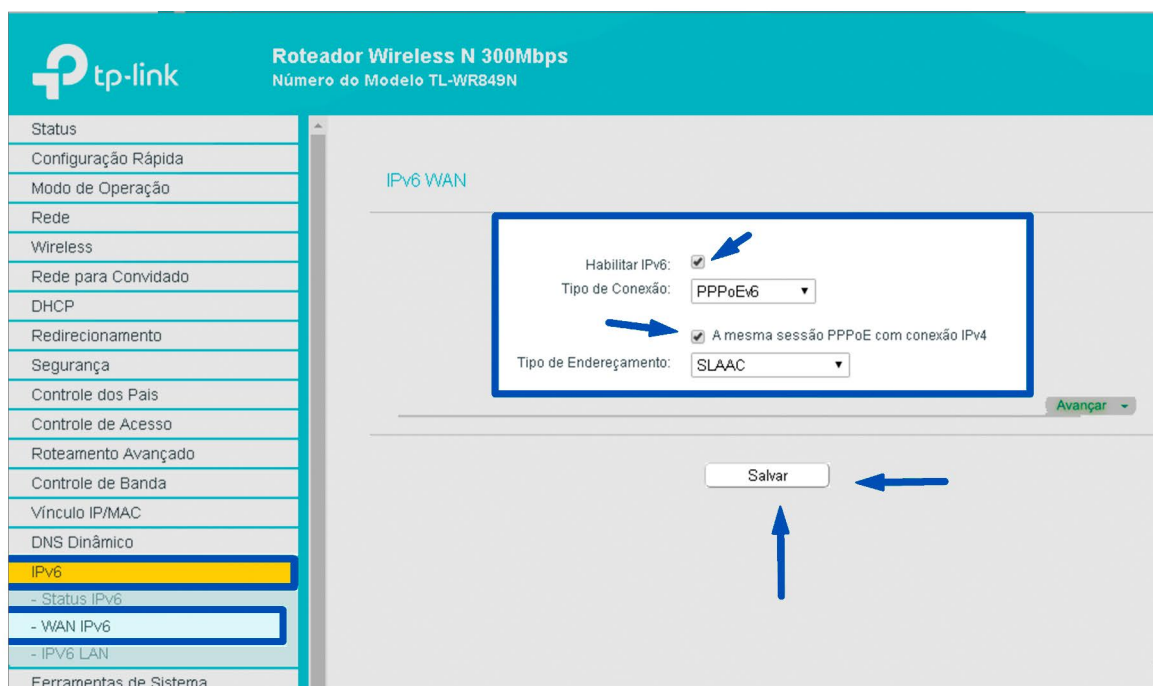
tp-link

Roteador Wireless N 300Mbps
Número do Modelo TL-WR849N

Status
Configuração Rápida
Modo de Operação
Rede
Wireless
Rede para Convidado
DHCP
Redirecionamento
Segurança
Controle dos Pais
Controle de Acesso
Roteamento Avançado
Controle de Banda
Vínculo IP/MAC
DNS Dinâmico
IPv6
- Status IPv6
- WAN IPv6
- IPV6 LAN
Ferramentas de Sistema

IPv6 WAN

Habilitar IPv6:
Tipo de Conexão: PPPoEv6
A mesma sessão PPPoE com conexão IPv4
Tipo de Endereçamento: SLAAC

Avançar

Salvar